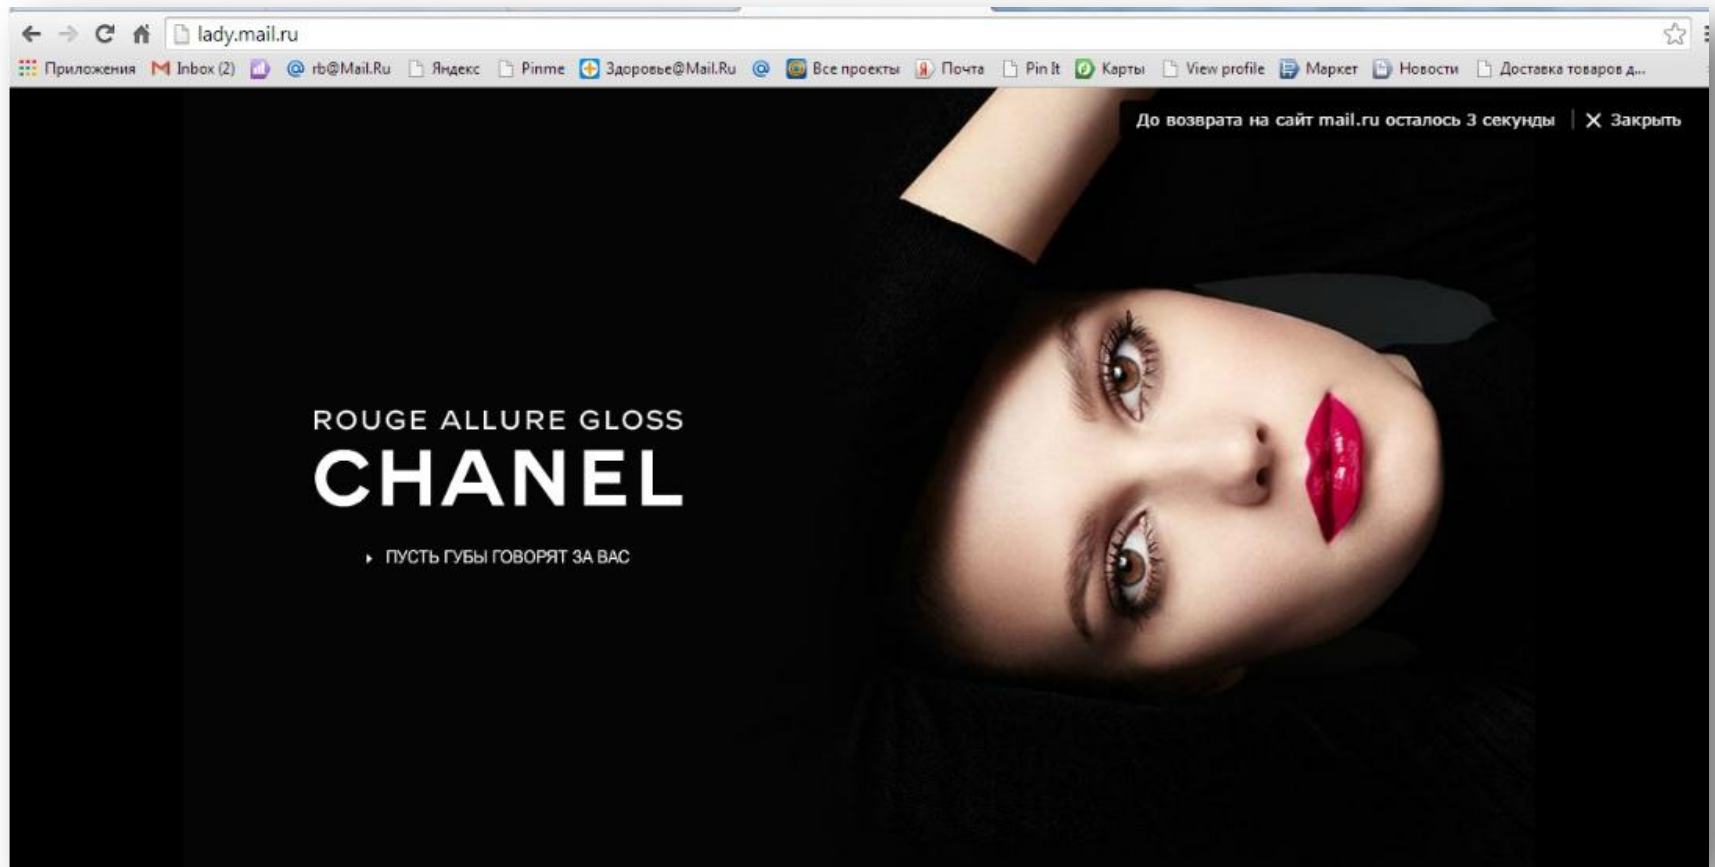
lady.mail.ru

Приложения Inbox (2) rb@Mail.Ru Яндекс Pinme Здоровье@Mail.Ru Все проекты Почта Pin It Карты View profile Маркет Новости Доставка товаров д...

До возврата на сайт mail.ru осталось 3 секунды ✕ Закрыть

ROUGE ALLURE GLOSS
CHANEL

ПУСТЬ ГУБЫ ГОВОРЯТ ЗА ВАС